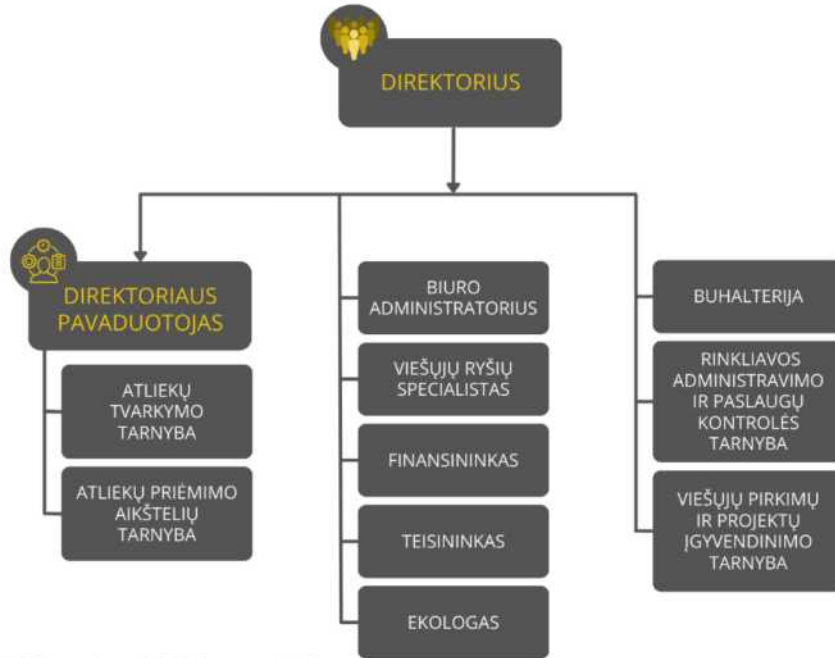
DIREKTORIUS

DIREKTORIAUS PAVADUOTOJAS

ATLIEKŲ TVARKYMO TARNYBA

ATLIEKŲ PRIĖMIMO AIKŠTELIŲ TARNYBA

BIURO ADMINISTRATORIUS

VIEŠŲJŲ RYŠIŲ SPECIALISTAS

FINANSININKAS

TEISININKAS

EKOLOGAS

BUHALTERIJA

RINKLIAVOS ADMINISTRAVIMO IR PASLAUGŲ KONTROLĖS TARNYBA

VIEŠŲJŲ PIRKIMŲ IR PROJEKTŲ ĮGYVENDINIMO TARNYBA